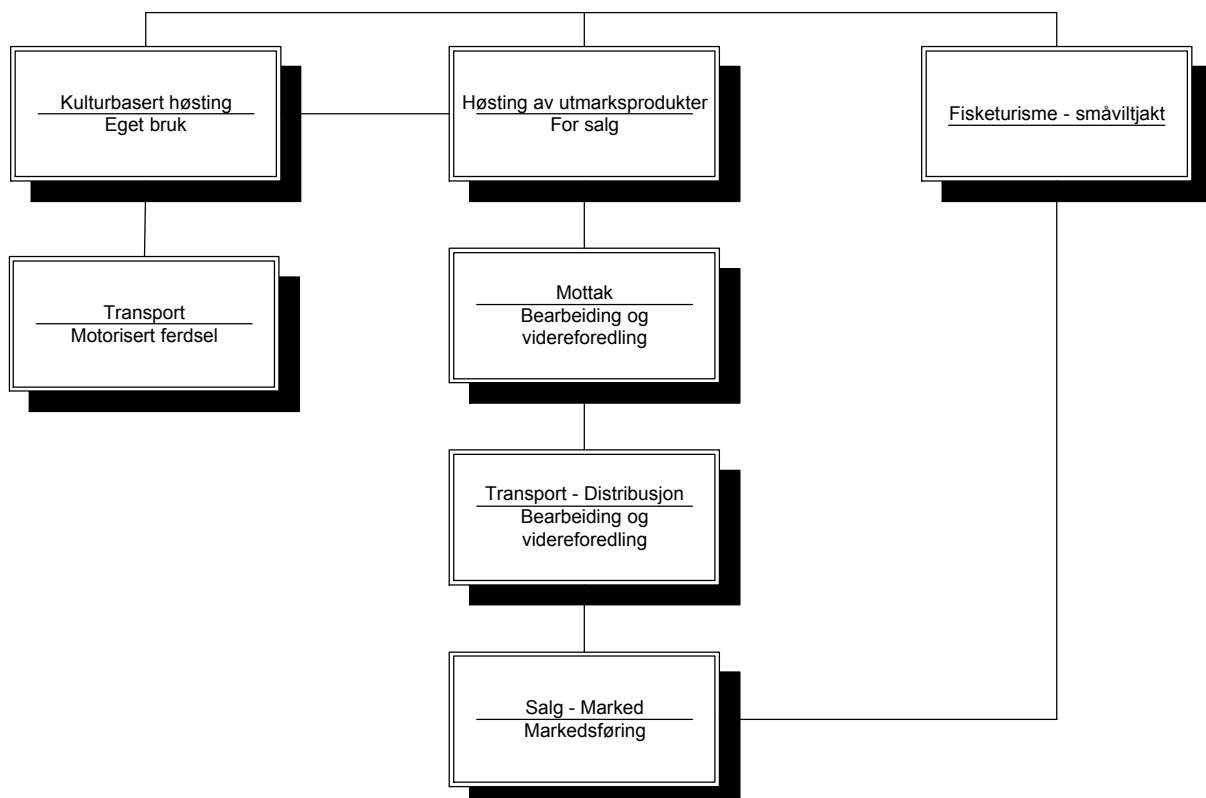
Kulturbasert høsting
Eget bruk

Høsting av utmarksprodukter
For salg

Fisketurisme - småviltjakt

Transport
Motorisert ferdsel

Mottak
Bearbeiding og videreforedling

Transport - Distribusjon
Bearbeiding og videreforedling

Salg - Marked
Markedsføring